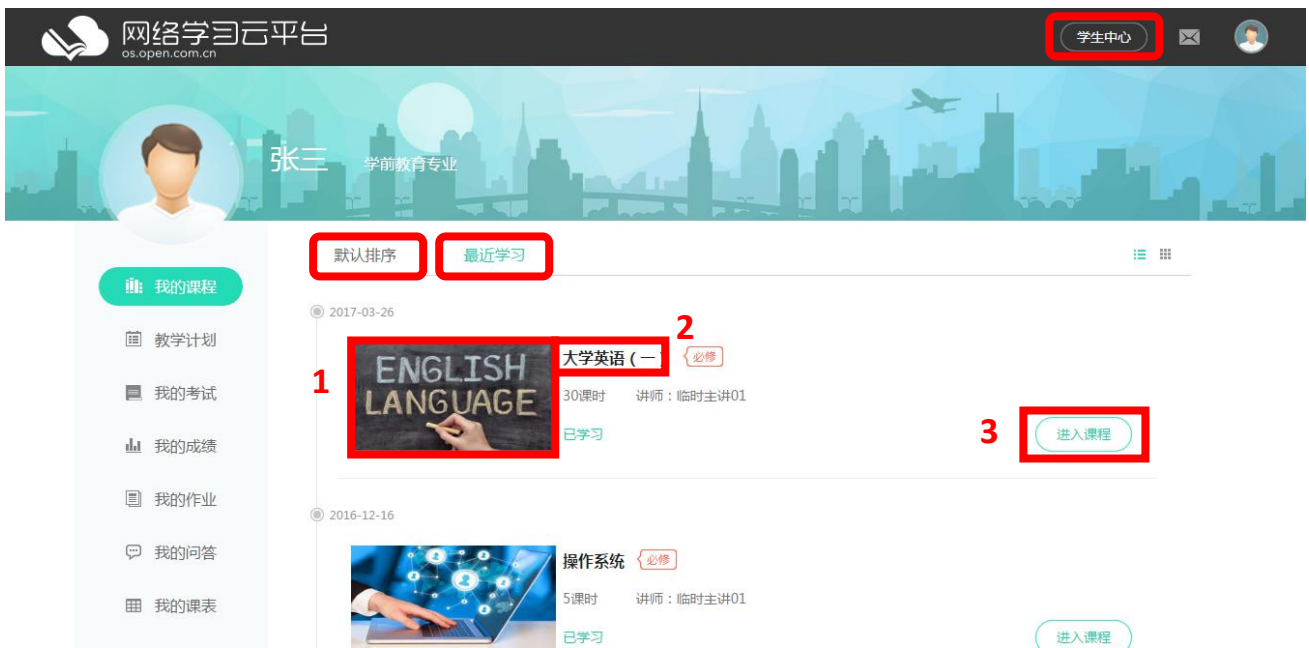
网络学习云平台
os.open.com.cn

学生中心

张三 学前教育专业

我的课程
教学计划
我的考试
我的成绩
我的作业
我的问答
我的课表

默认排序 最近学习

2017-03-26

1

ENGLISH LANGUAGE

2

大学英语（一） 必修

30课时 讲师：临时主讲01

已学习

3

进入课程

2016-12-16

操作系统 必修

5课时 讲师：临时主讲01

已学习

进入课程